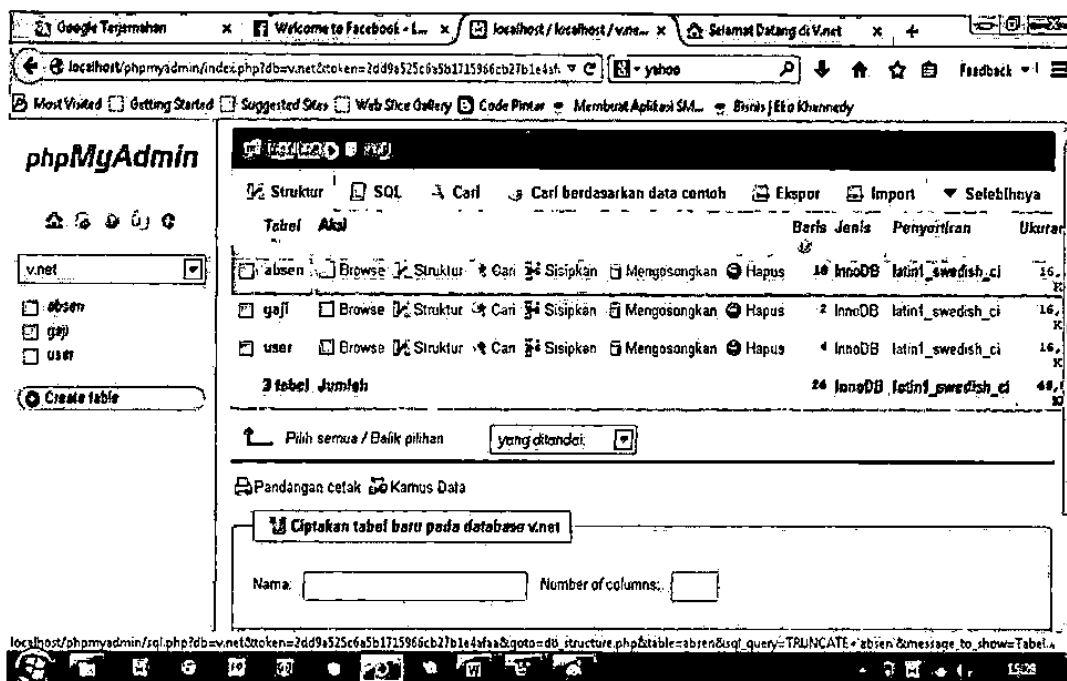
Google Terjemahan × Welcome to Facebook - L... × localhost / localhost / v.ne... × Selamat Datang di V.net × +

localhost/phpmyadmin/index.php?db=v.net&token=2dd9a525c6a5b1715966cb27b1e4afa ▽ C yahoo Feedback

Most Visited Getting Started Suggested Sites Web Slice Gallery Code Pintar Membuat Aplikasi SM... Bisnis | Eko Khannedy

phpMyAdmin

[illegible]

Struktur SQL Cari Cari berdasarkan data contoh Ekspor Import Selebihnya

v.net

absen
gaji
user

Create table

| Tabel | Aksi | | | | | | | Baris | Jenis | Penyortiran | Ukuran |
|---|---|---|---|---|---|---|---|---|---|---|---|
| absen | Browse | Struktur | Cari | Sisipkan | Mengosongkan | Hapus | | 16 | InnoDB | latin1_swedish_ci | 16,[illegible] |
| gaji | Browse | Struktur | Cari | Sisipkan | Mengosongkan | Hapus | | 2 | InnoDB | latin1_swedish_ci | 16,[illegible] |
| user | Browse | Struktur | Cari | Sisipkan | Mengosongkan | Hapus | | 4 | InnoDB | latin1_swedish_ci | 16,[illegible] |
| 3 tabel | Jumlah | | | | | | | 24 | InnoDB | latin1_swedish_ci | 48,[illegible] |

Pilih semua / Balik pilihan yang ditandai:

Pandangan cetak Kamus Data

Ciptakan tabel baru pada database v.net

Nama: Number of columns:

localhost/phpmyadmin/sql.php?db=v.net&token=2dd9a525c6a5b1715966cb27b1e4afaa&goto=db_structure.php&table=absen&sql_query=TRUNCATE+`absen`&message_to_show=Tabel+

15:29